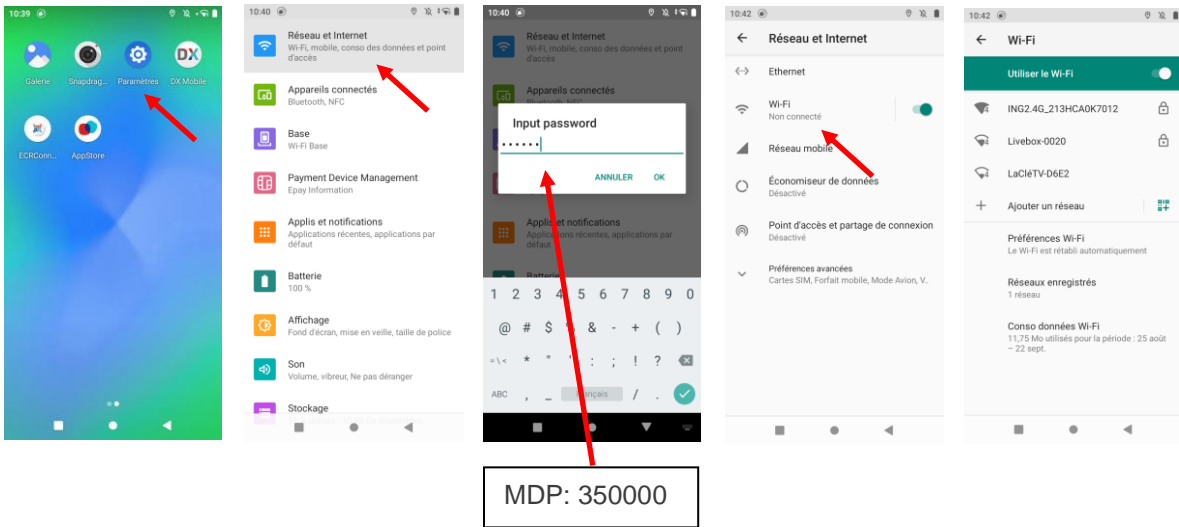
10:39

Galerie
Snapdrag...
Paramètres
DX Mobile
ECRConn...
AppStore

10:40

Réseau et Internet
Wi-Fi, mobile, conso des données et point d'accès

Appareils connectés
Bluetooth, NFC

Base
Wi-Fi Base

Payment Device Management
Epay Information

Applis et notifications
Applications récentes, applications par défaut

Batterie
100 %

Affichage
Fond d'écran, mise en veille, taille de police

Son
Volume, vibreur, Ne pas déranger

Stockage

10:40

Réseau et Internet
Wi-Fi, mobile, conso des données et point d'accès

Appareils connectés

Input password
••••••
ANNULER
OK

Applis et notifications
Applications récentes, applications par défaut

Batterie

1 2 3 4 5 6 7 8 9 0
@ # $ % & - + ( )
=\< * " ' : ; ! ?
ABC , _ Français / .

MDP: 350000

10:42

Réseau et Internet

Ethernet

Wi-Fi
Non connecté

Réseau mobile

Économiseur de données
Désactivé

Point d'accès et partage de connexion
Désactivé

Préférences avancées
Cartes SIM, Forfait mobile, Mode Avion, V..

10:42

Wi-Fi

Utiliser le Wi-Fi

ING2.4G_213HCA0K7012

Livebox-0020

LaCléTV-D6E2

Ajouter un réseau

Préférences Wi-Fi
Le Wi-Fi est rétabli automatiquement

Réseaux enregistrés
1 réseau

Conso données Wi-Fi
11,75 Mo utilisés pour la période : 25 août – 22 sept.